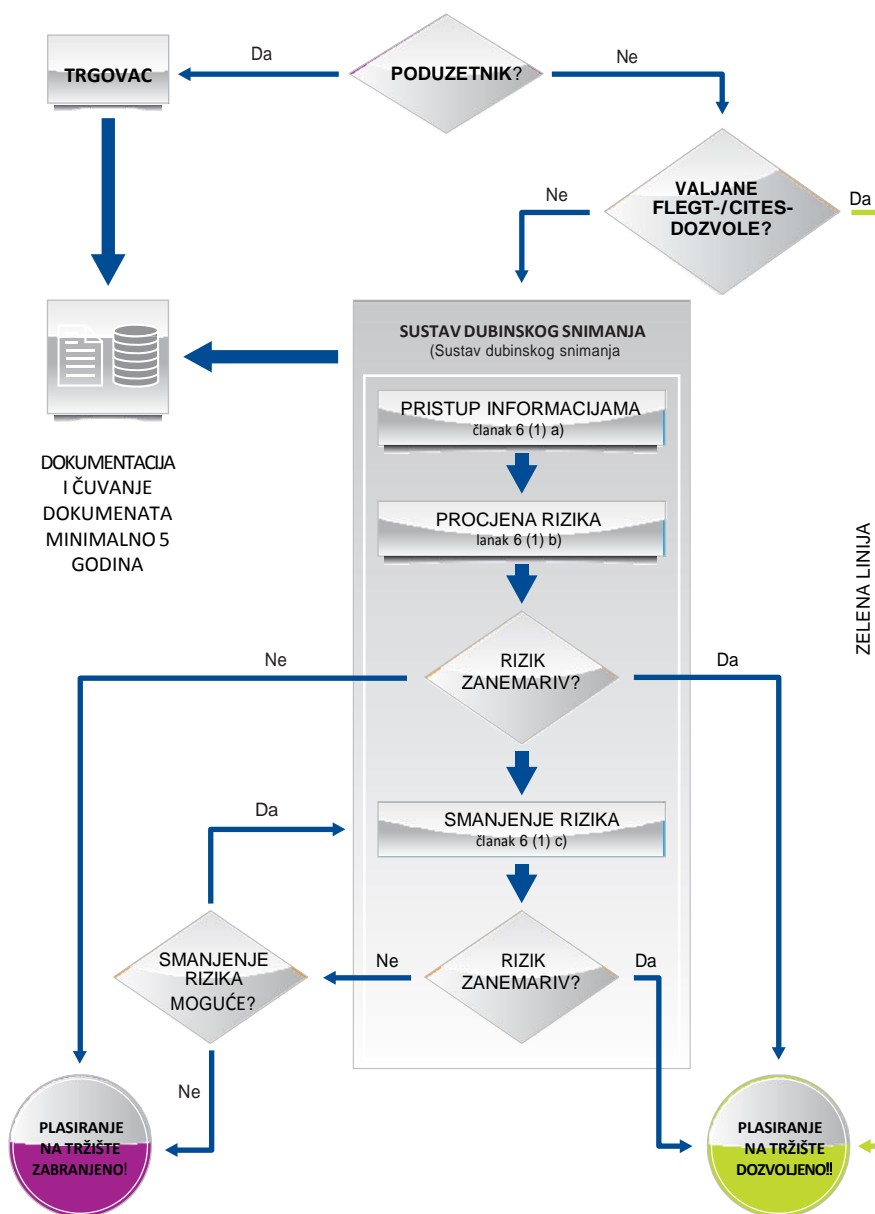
TRGOVAC

Da

PODUZETNIK?

Ne

Ne

VALJANE FLEGT-/CITES-DOZVOLE?

Da

SUSTAV DUBINSKOG SNIMANJA
(Sustav dubinskog snimanja

PRISTUP INFORMACIJAMA
članak 6 (1) a)

PROCJENA RIZIKA
lanak 6 (1) b)

DOKUMENTACIJA I ČUVANJE DOKUMENATA MINIMALNO 5 GODINA

ZELENA LINIJA

Ne

RIZIK ZANEMARIV?

Da

Da

SMANJENJE RIZIKA
članak 6 (1) c)

SMANJENJE RIZIKA MOGUĆE?

Ne

RIZIK ZANEMARIV?

Da

Ne

PLASIRANJE NA TRŽIŠTE ZABRANJENO!

PLASIRANJE NA TRŽIŠTE DOZVOLJENO!!